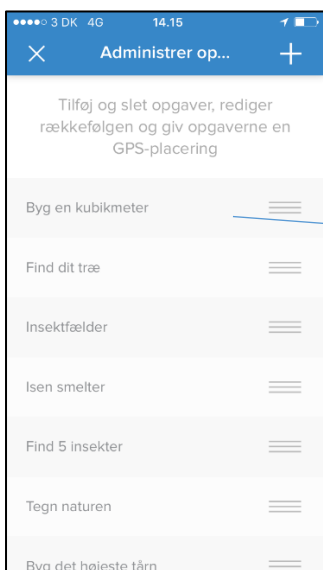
●●●●○ 3 DK 4G 14.15

Administrer op...

Tilføj og slet opgaver, rediger rækkefølgen og giv opgaverne en GPS-placering

Byg en kubikmeter

Find dit træ

Insektfælder

Isen smelter

Find 5 insekter

Tegn naturen

Byg det højeste tårn